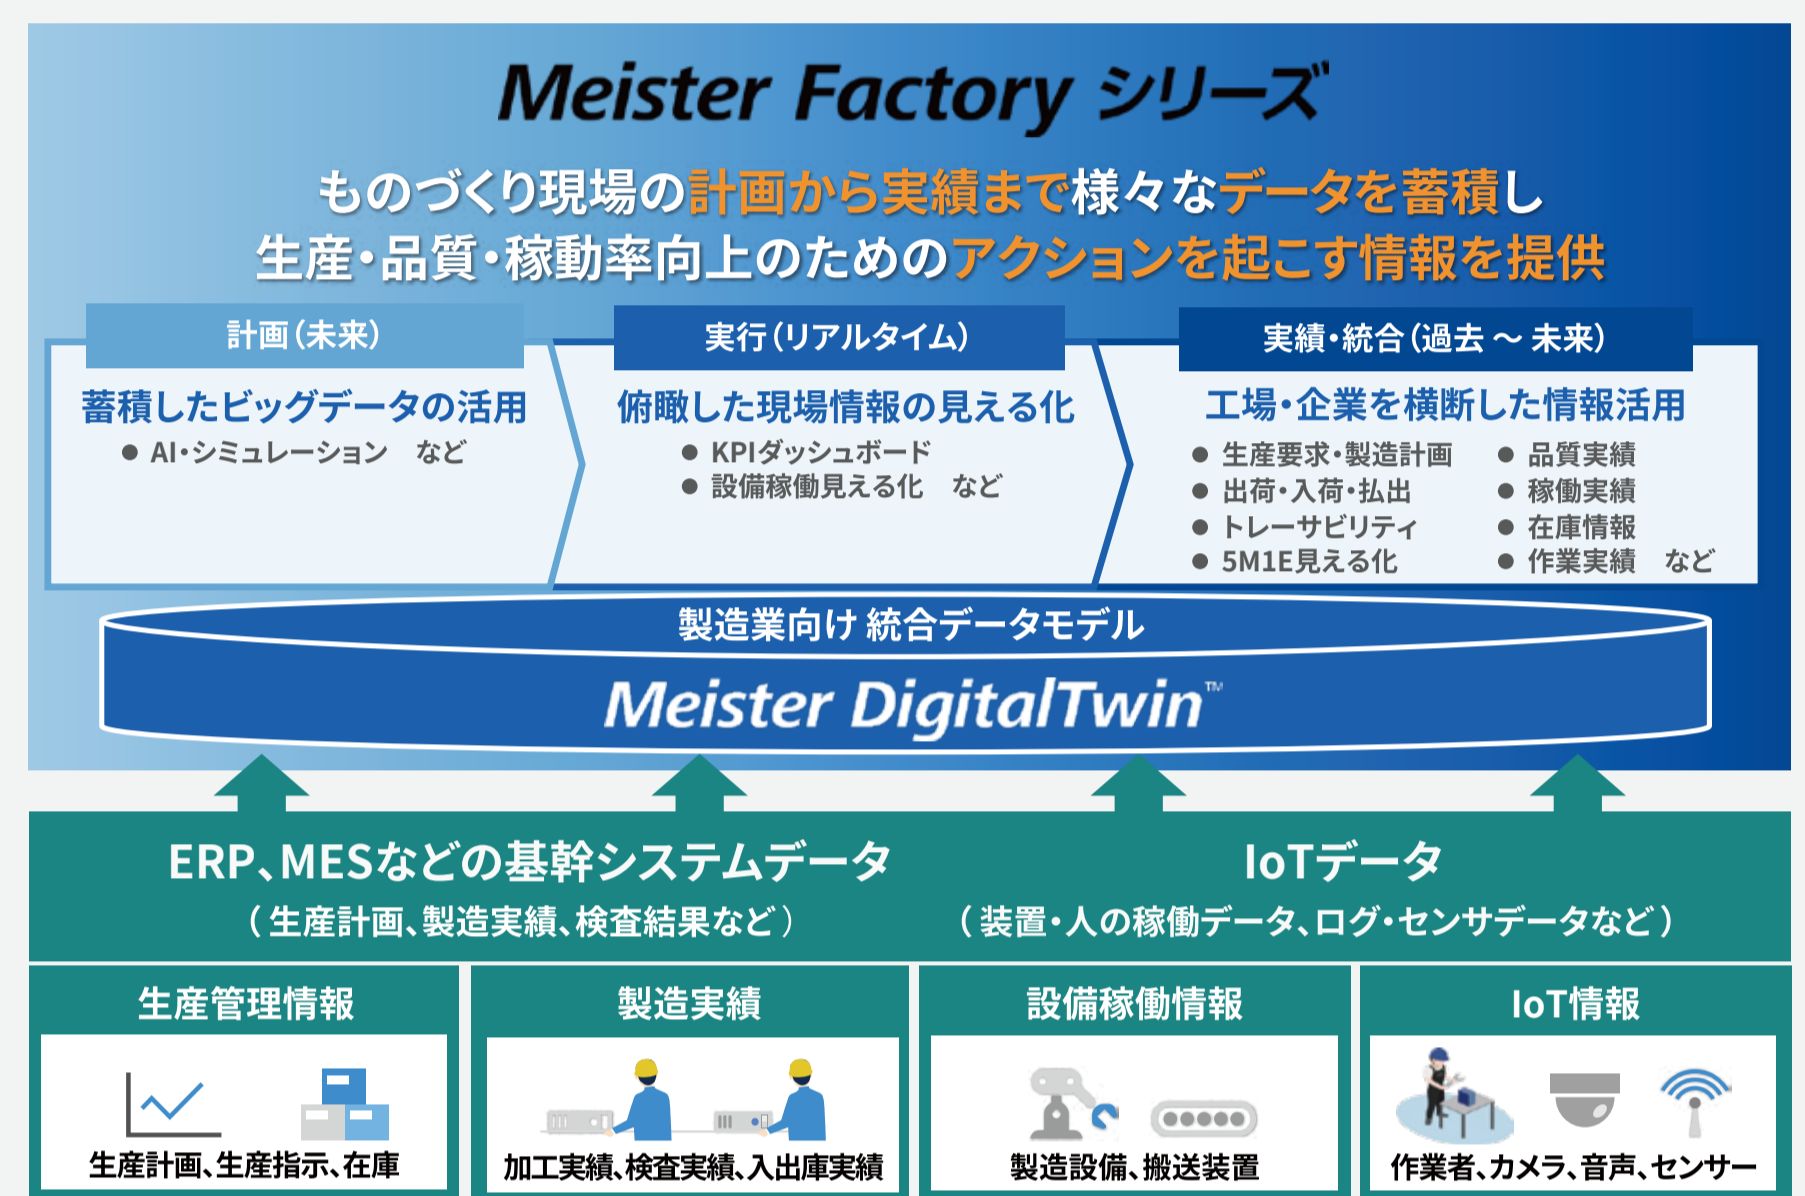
Meister Factory シリーズ

ものづくり現場の計画から実績まで様々なデータを蓄積し
生産・品質・稼動率向上のためのアクションを起こす情報を提供

計画（未来）

蓄積したビッグデータの活用

● AI・シミュレーション　など

実行（リアルタイム）

俯瞰した現場情報の見える化

● KPIダッシュボード
● 設備稼働見える化　など

実績・統合（過去 ～ 未来）

工場・企業を横断した情報活用

● 生産要求・製造計画
● 出荷・入荷・払出
● トレーサビリティ
● 5M1E見える化
● 品質実績
● 稼働実績
● 在庫情報
● 作業実績　など

製造業向け 統合データモデル

Meister DigitalTwin™

ERP、MESなどの基幹システムデータ
（生産計画、製造実績、検査結果など）

IoTデータ
（装置・人の稼働データ、ログ・センサデータなど）

生産管理情報

生産計画、生産指示、在庫

製造実績

加工実績、検査実績、入出庫実績

設備稼働情報

製造設備、搬送装置

IoT情報

作業者、カメラ、音声、センサー